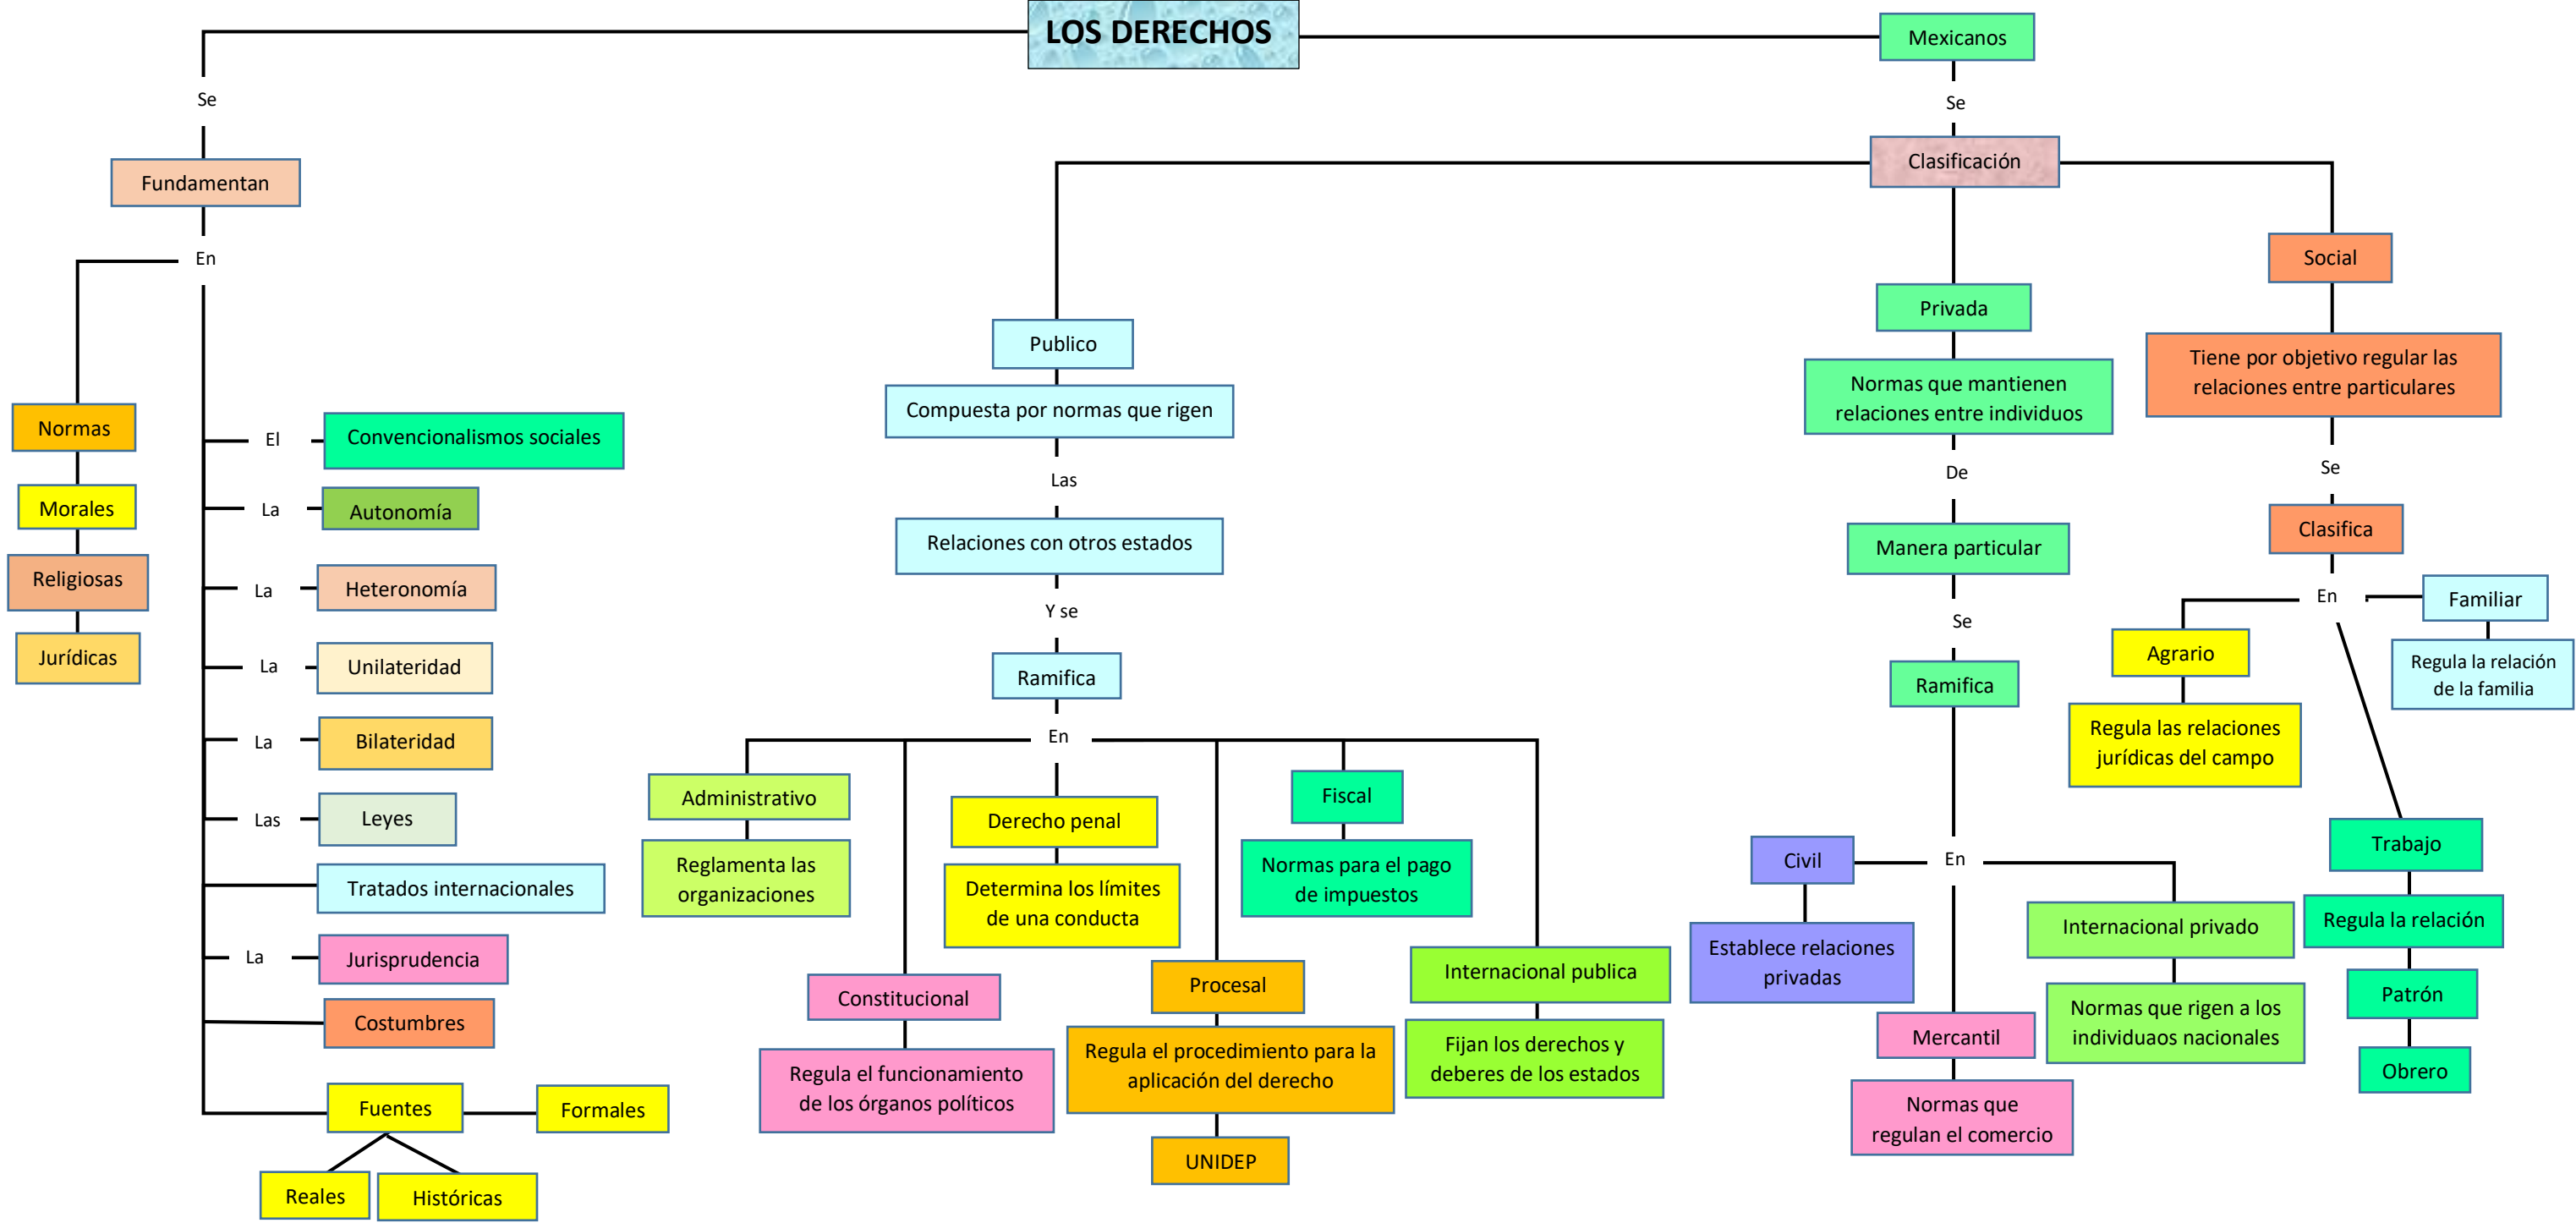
LOS DERECHOS

Se

Fundamentan

En

Normas

Morales

Religiosas

Jurídicas

El Convencionalismos sociales

La Autonomía

La Heteronomía

La Unilateridad

La Bilateridad

Las Leyes

Tratados internacionales

La Jurisprudencia

Costumbres

Fuentes

Formales

Reales

Históricas

Mexicanos

Se

Clasificación

Publico

Compuesta por normas que rigen

Las

Relaciones con otros estados

Y se

Ramifica

En

Administrativo

Reglamenta las organizaciones

Derecho penal

Determina los límites de una conducta

Fiscal

Normas para el pago de impuestos

Constitucional

Regula el funcionamiento de los órganos políticos

Procesal

Regula el procedimiento para la aplicación del derecho

UNIDEP

Internacional publica

Fijan los derechos y deberes de los estados

Privada

Normas que mantienen relaciones entre individuos

De

Manera particular

Se

Ramifica

En

Civil

Establece relaciones privadas

Mercantil

Normas que regulan el comercio

Internacional privado

Normas que rigen a los individuaos nacionales

Social

Tiene por objetivo regular las relaciones entre particulares

Se

Clasifica

En

Agrario

Regula las relaciones jurídicas del campo

Familiar

Regula la relación de la familia

Trabajo

Regula la relación

Patrón

Obrero